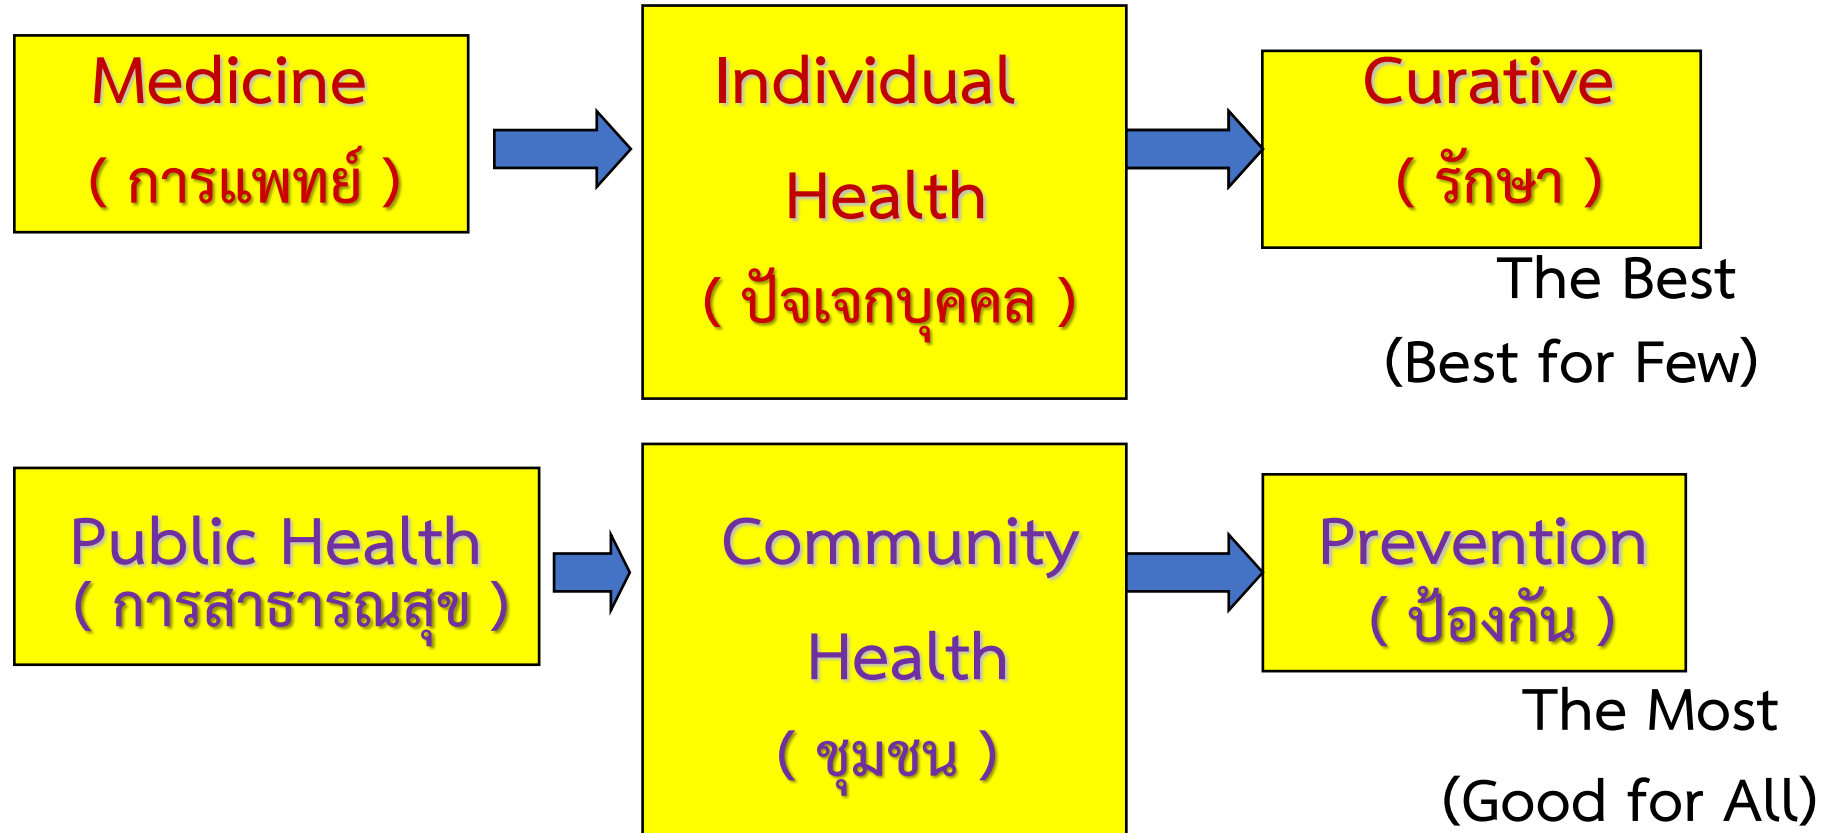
Medicine
( การแพทย์ )

Individual
Health
( ปัจเจกบุคคล )

Curative
( รักษา )

The Best
(Best for Few)

Public Health
( การสาธารณสุข )

Community
Health
( ชุมชน )

Prevention
( ป้องกัน )

The Most
(Good for All)